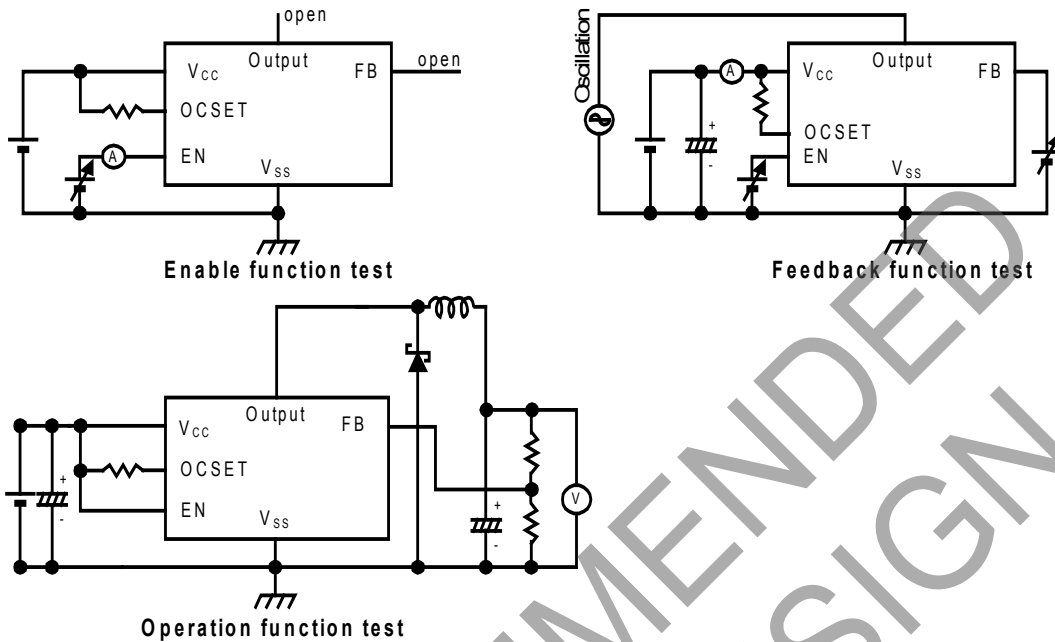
open

$V_{CC}$ Output FB open

OCSET

A

EN $V_{SS}$

Enable function test

Oscillation

A

$V_{CC}$ Output FB

+

-

OCSET

EN $V_{SS}$

Feedback function test

$V_{CC}$ Output FB

+

-

OCSET

EN $V_{SS}$

+

-

V

Operation function test

NOT RECOMMENDED FOR NEW DESIGN